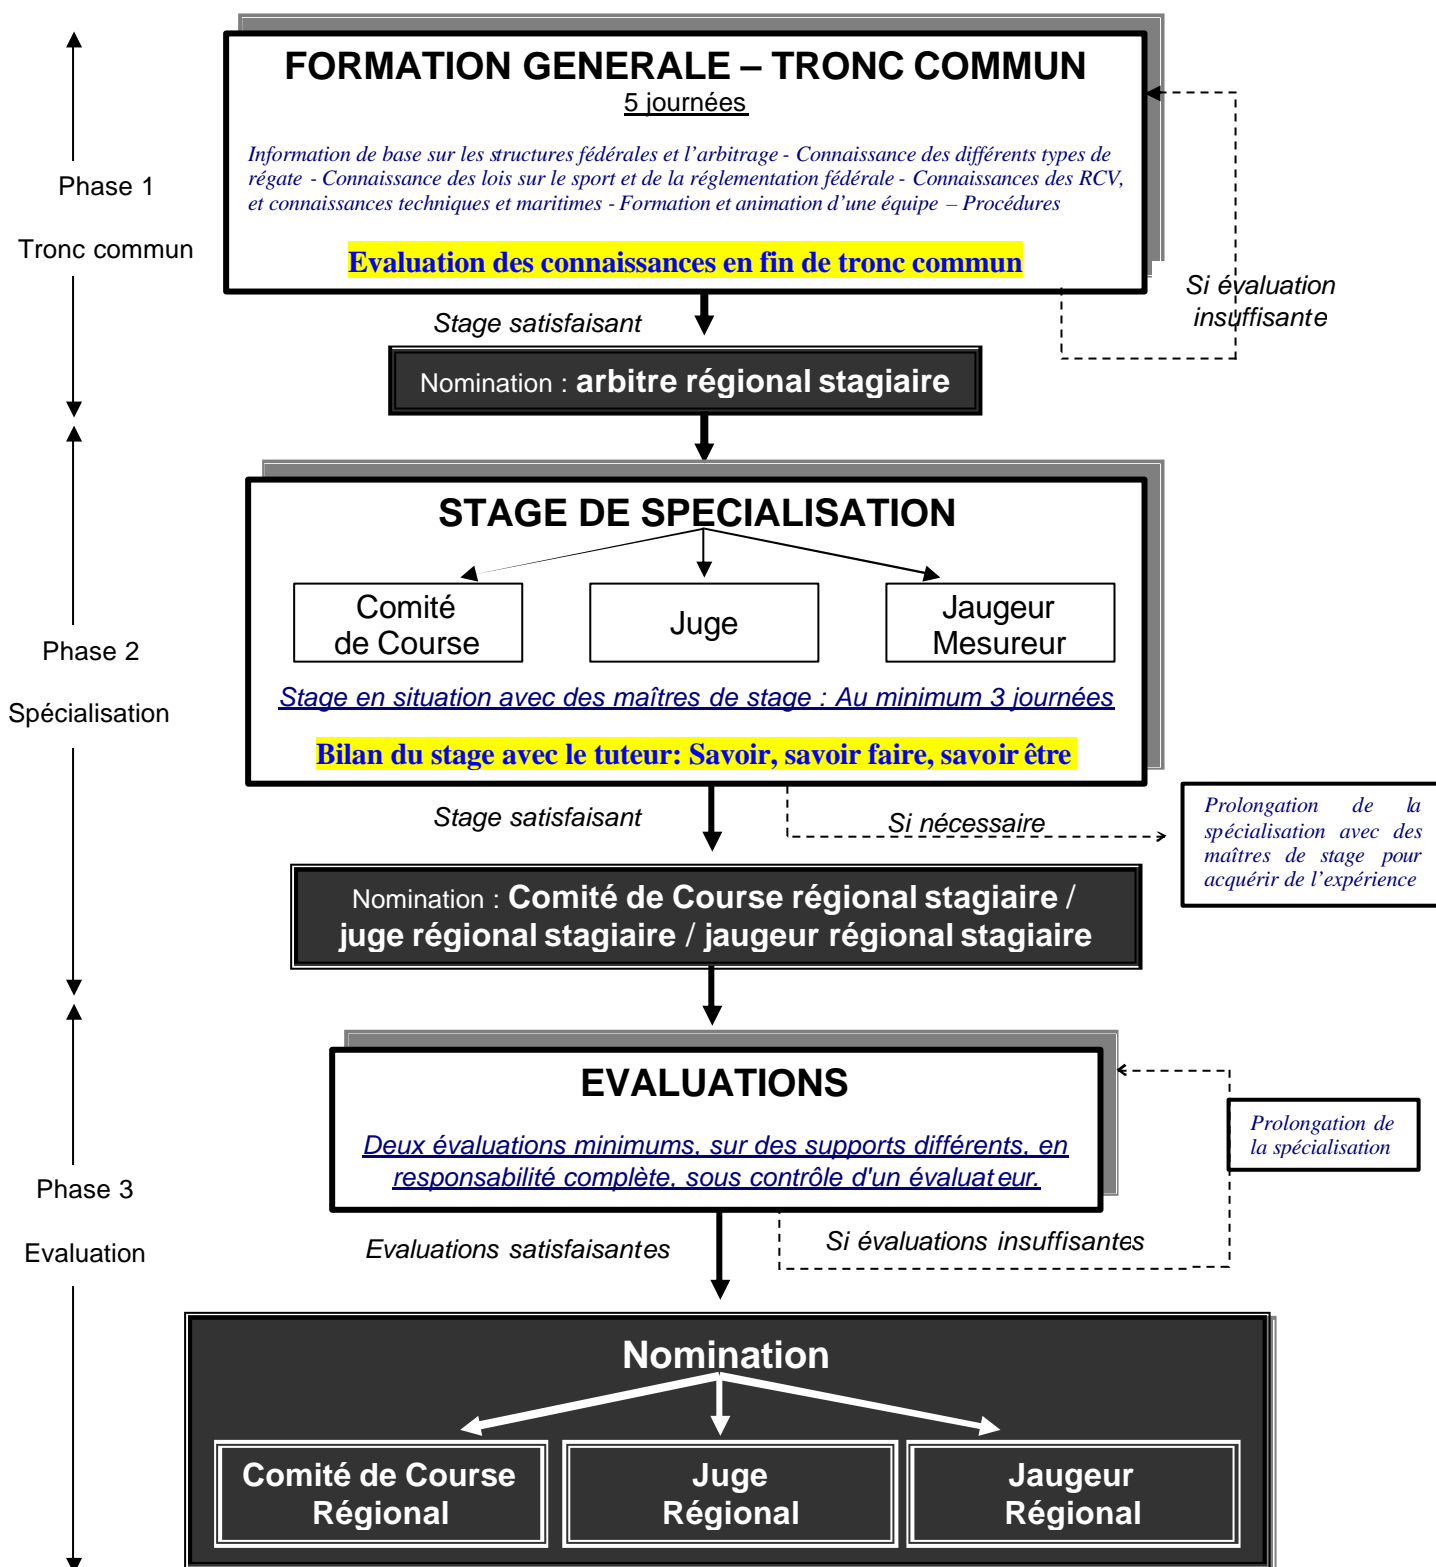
Phase 1

Tronc commun

FORMATION GENERALE – TRONC COMMUN
5 journées

Information de base sur les structures fédérales et l'arbitrage - Connaissance des différents types de régate - Connaissance des lois sur le sport et de la réglementation fédérale - Connaissances des RCV, et connaissances techniques et maritimes - Formation et animation d'une équipe – Procédures

Evaluation des connaissances en fin de tronc commun

Si évaluation insuffisante

Stage satisfaisant

Nomination : arbitre régional stagiaire

Phase 2

Spécialisation

STAGE DE SPECIALISATION

Comité de Course

Juge

Jaugeur Mesureur

Stage en situation avec des maîtres de stage : Au minimum 3 journées

Bilan du stage avec le tuteur: Savoir, savoir faire, savoir être

Stage satisfaisant

Si nécessaire

Prolongation de la spécialisation avec des maîtres de stage pour acquérir de l'expérience

Nomination : Comité de Course régional stagiaire / juge régional stagiaire / jaugeur régional stagiaire

Phase 3

Evaluation

EVALUATIONS

Deux évaluations minimums, sur des supports différents, en responsabilité complète, sous contrôle d'un évaluateur.

Prolongation de la spécialisation

Evaluations satisfaisantes

Si évaluations insuffisantes

Nomination

Comité de Course Régional

Juge Régional

Jaugeur Régional